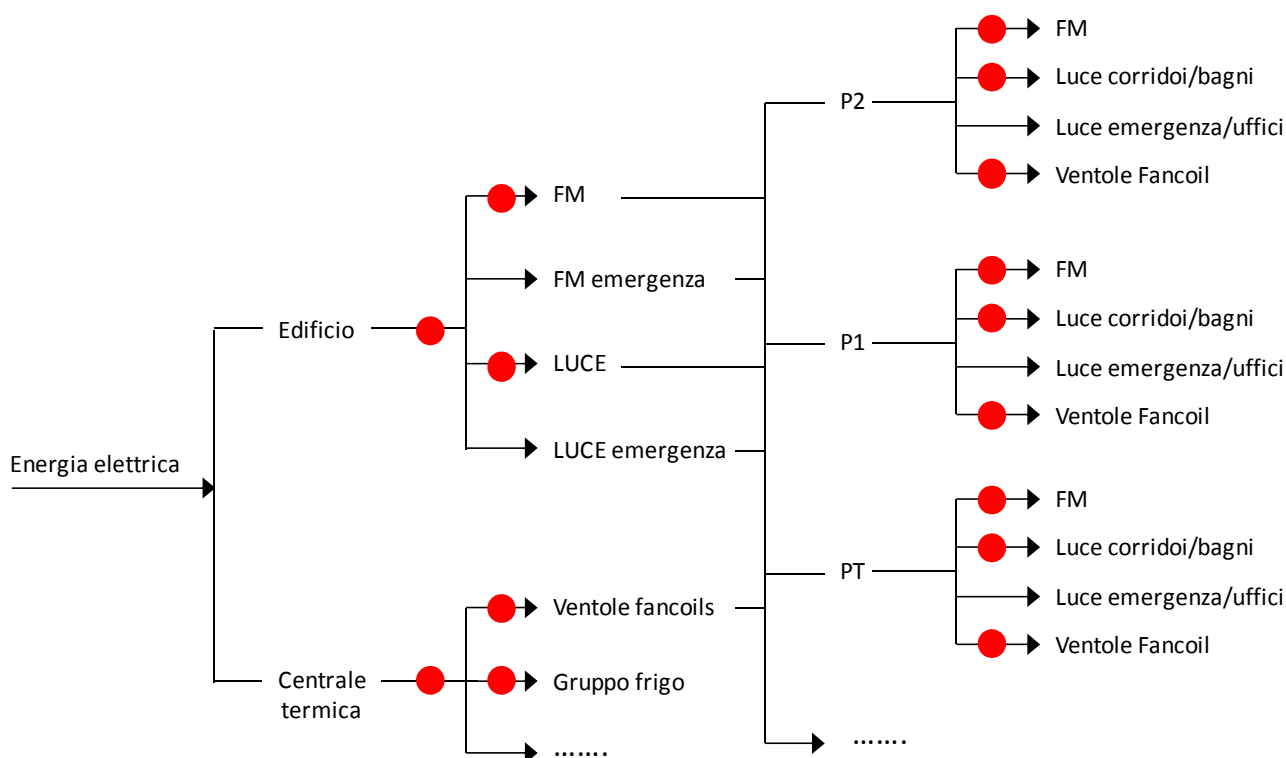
Energia elettrica

Edificio

Centrale termica

FM

FM emergenza

LUCE

LUCE emergenza

Ventole fancoils

Gruppo frigo

.......

P2

P1

PT

.......

FM

Luce corridoi/bagni

Luce emergenza/uffici

Ventole Fancoil

FM

Luce corridoi/bagni

Luce emergenza/uffici

Ventole Fancoil

FM

Luce corridoi/bagni

Luce emergenza/uffici

Ventole Fancoil